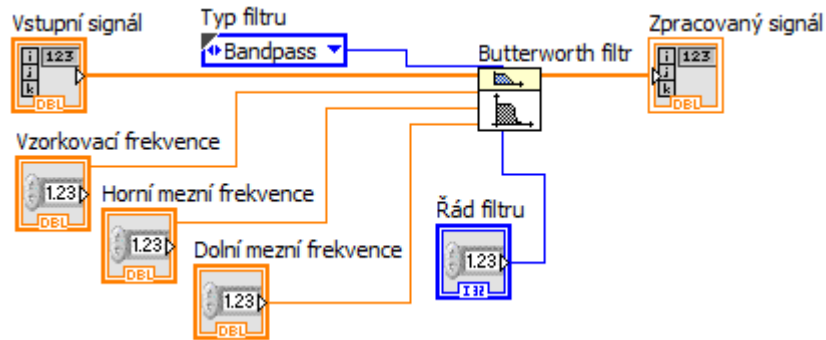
Vstupní signál
123
i
j
k
DBL

Typ filtru
Bandpass

Butterworth filtr

Zpracovaný signál
123
i
j
k
DBL

Vzorkovací frekvence
1.23
DBL

Horní mezní frekvence
1.23
DBL

Řád filtru
1.23
I32

Dolní mezní frekvence
1.23
DBL